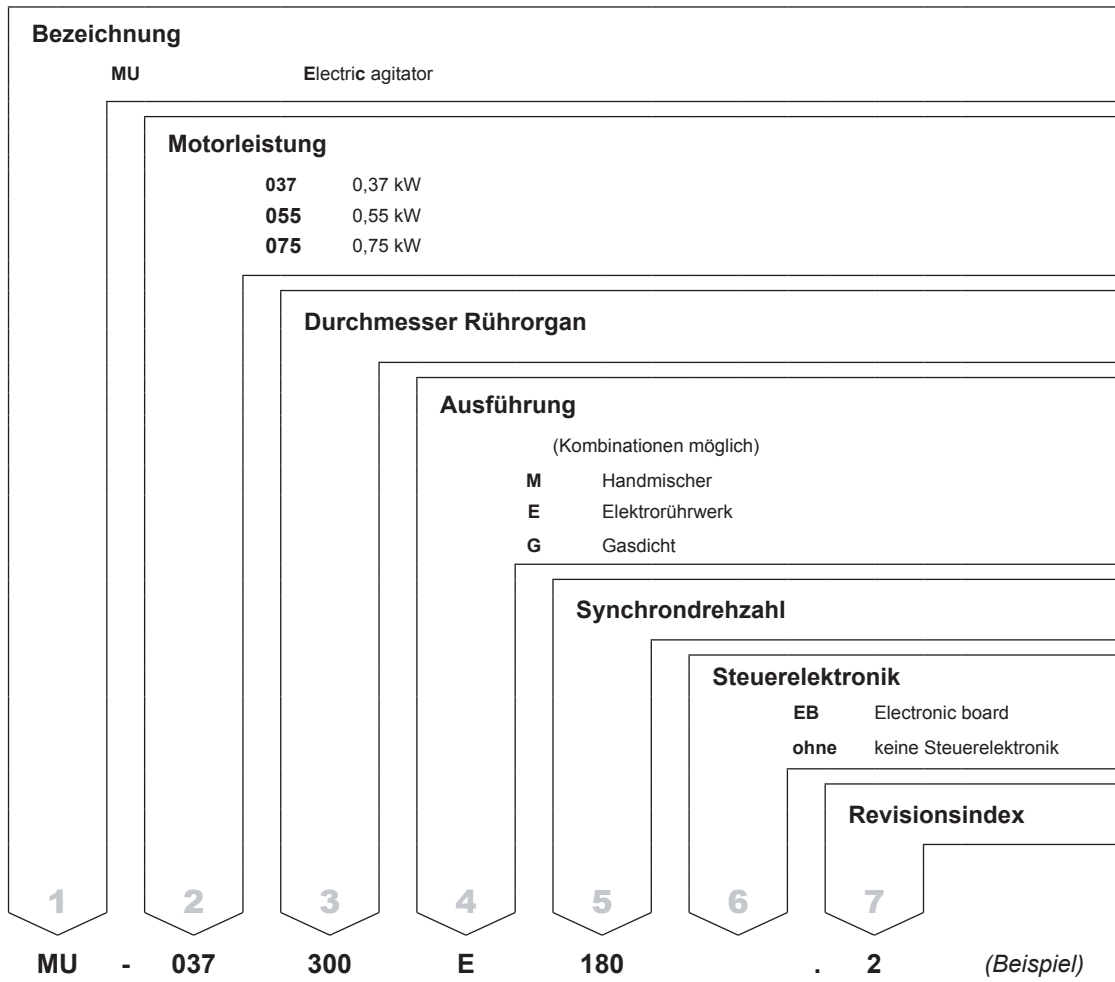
**Bezeichnung**

**MU** **E**lectri**c** agitator

**Motorleistung**

**037** 0,37 kW
**055** 0,55 kW
**075** 0,75 kW

**Durchmesser Rührorgan**

**Ausführung**

(Kombinationen möglich)

**M** Handmischer
**E** Elektrorührwerk
**G** Gasdicht

**Synchrondrehzahl**

**Steuerelektronik**

**EB** Electronic board
**ohne** keine Steuerelektronik

**Revisionsindex**

1 2 3 4 5 6 7

**MU - 037 300 E 180 . 2** *(Beispiel)*